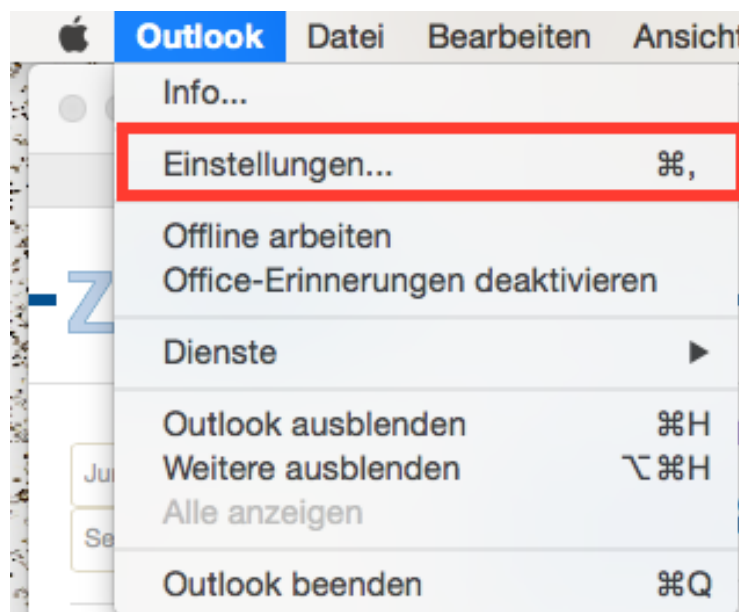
Outlook Datei Bearbeiten Ansicht

Info...

Einstellungen... ⌘,

Offline arbeiten
Office-Erinnerungen deaktivieren

Dienste ▶

Outlook ausblenden ⌘H
Weitere ausblenden ⌥⌘H
Alle anzeigen

Outlook beenden ⌘Q

-Z

Ju

Se